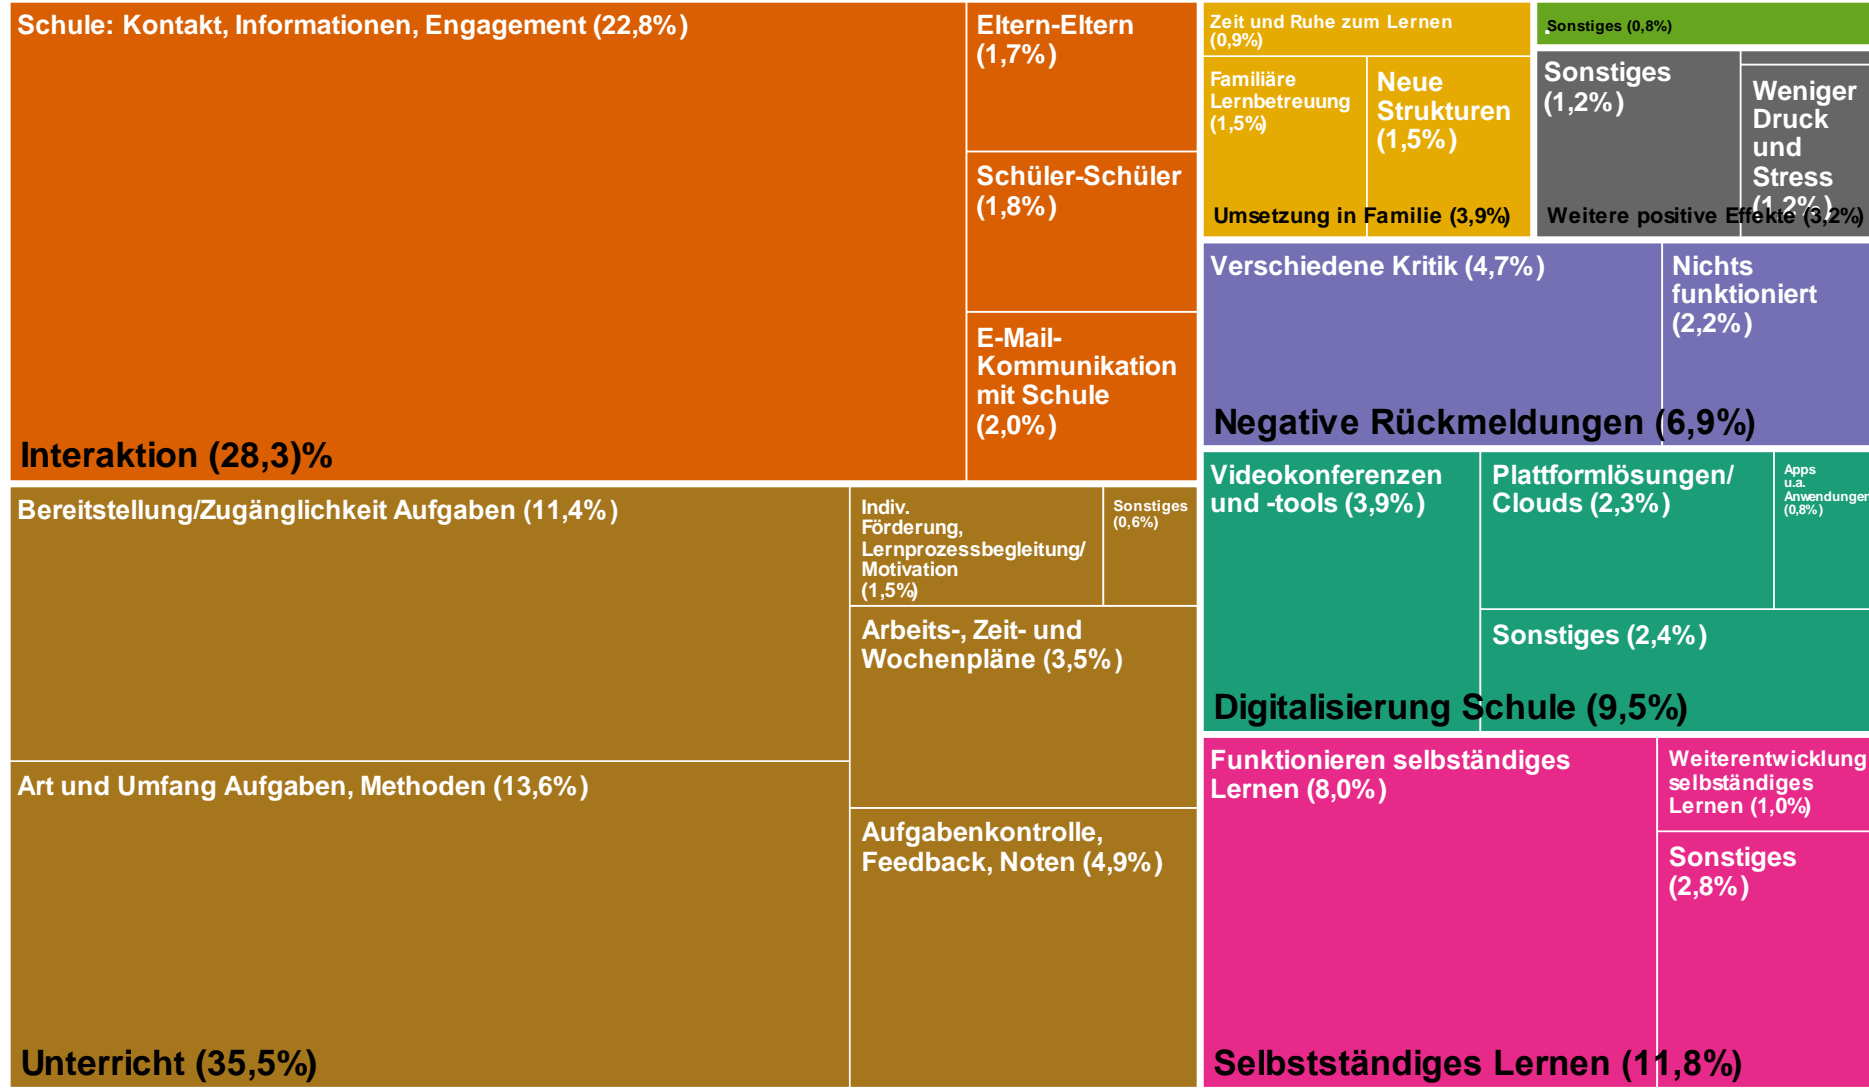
Schule: Kontakt, Informationen, Engagement (22,8%)

Eltern-Eltern (1,7%)

Schüler-Schüler (1,8%)

E-Mail-Kommunikation mit Schule (2,0%)

Interaktion (28,3)%

Zeit und Ruhe zum Lernen (0,9%)

Familiäre Lernbetreuung (1,5%)

Neue Strukturen (1,5%)

Umsetzung in Familie (3,9%)

Sonstiges (0,8%)

Sonstiges (1,2%)

Weniger Druck und Stress (1,2%)

Weitere positive Effekte (3,2%)

Verschiedene Kritik (4,7%)

Nichts funktioniert (2,2%)

Negative Rückmeldungen (6,9%)

Bereitstellung/Zugänglichkeit Aufgaben (11,4%)

Indiv. Förderung, Lernprozessbegleitung/ Motivation (1,5%)

Sonstiges (0,6%)

Arbeits-, Zeit- und Wochenpläne (3,5%)

Art und Umfang Aufgaben, Methoden (13,6%)

Aufgabenkontrolle, Feedback, Noten (4,9%)

Unterricht (35,5%)

Videokonferenzen und -tools (3,9%)

Plattformlösungen/ Clouds (2,3%)

Apps u.a. Anwendungen (0,8%)

Sonstiges (2,4%)

Digitalisierung Schule (9,5%)

Funktionieren selbständiges Lernen (8,0%)

Weiterentwicklung selbständiges Lernen (1,0%)

Sonstiges (2,8%)

Selbstständiges Lernen (11,8%)